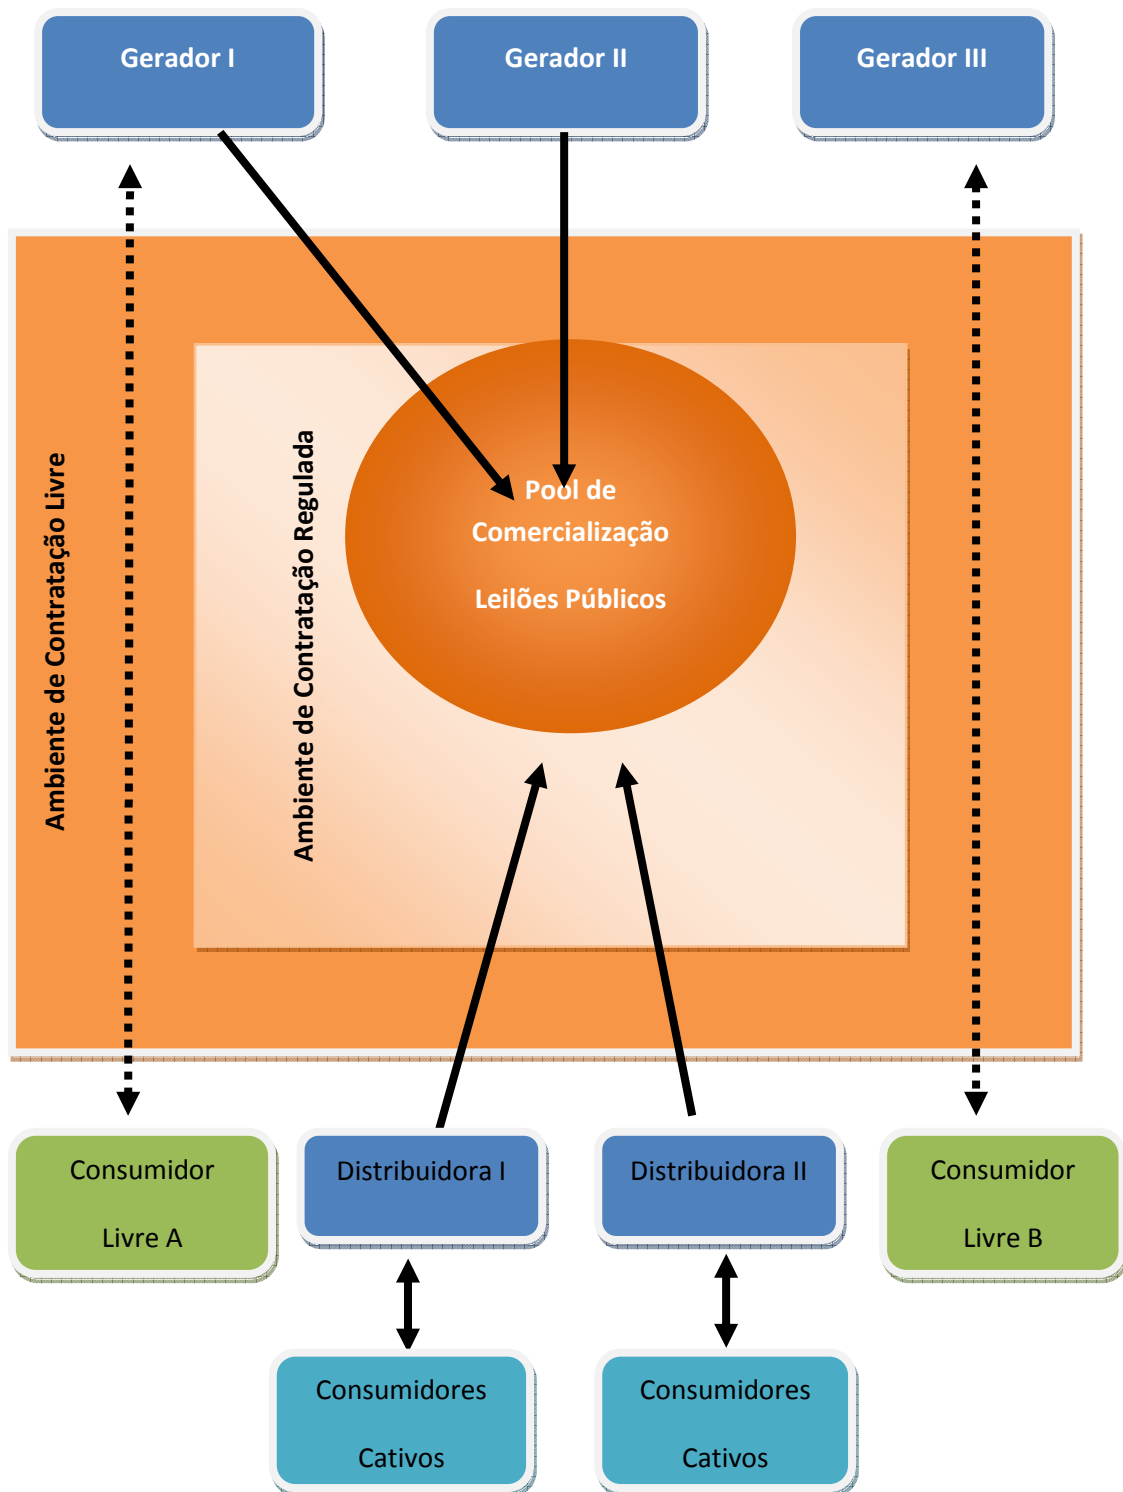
Gerador I

Gerador II

Gerador III

Ambiente de Contratação Livre

Ambiente de Contratação Regulada

Pool de Comercialização

Leilões Públicos

Consumidor Livre A

Distribuidora I

Distribuidora II

Consumidor Livre B

Consumidores Cativos

Consumidores Cativos